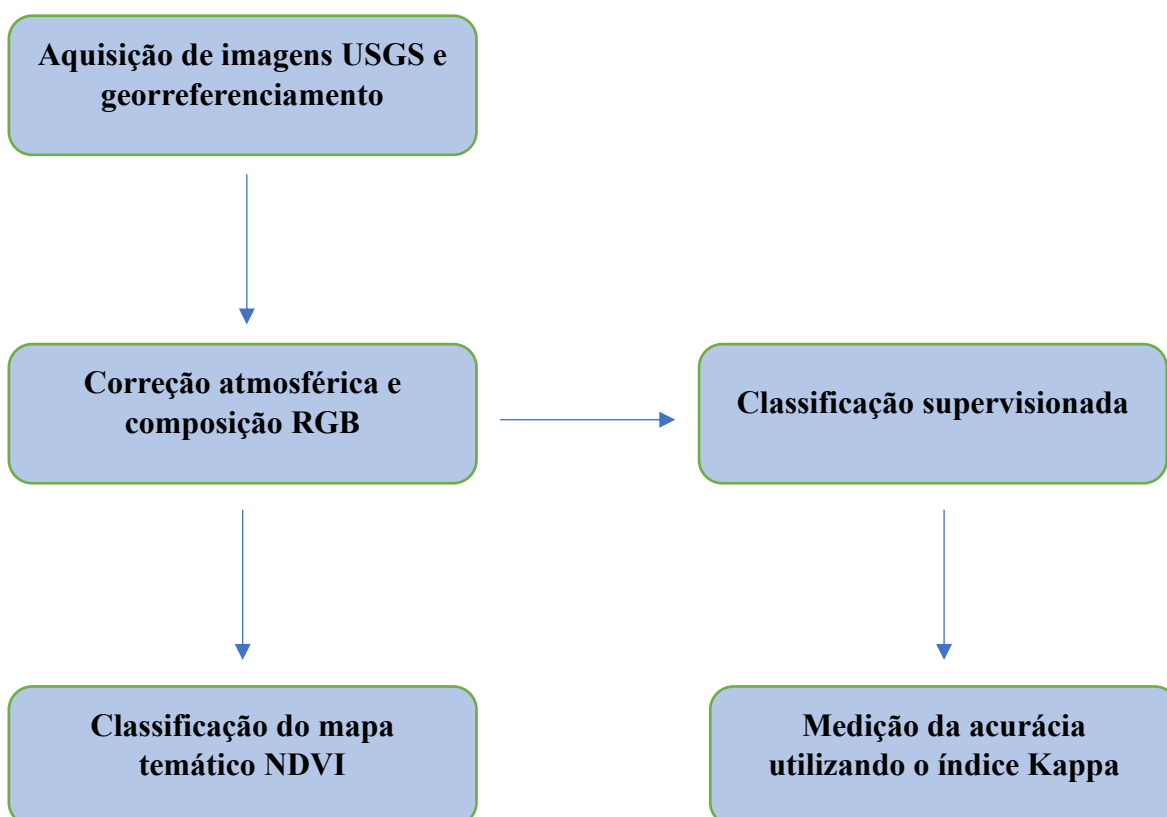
Aquisição de imagens USGS e georreferenciamento

Correção atmosférica e composição RGB

Classificação supervisionada

Classificação do mapa temático NDVI

Medição da acurácia utilizando o índice Kappa